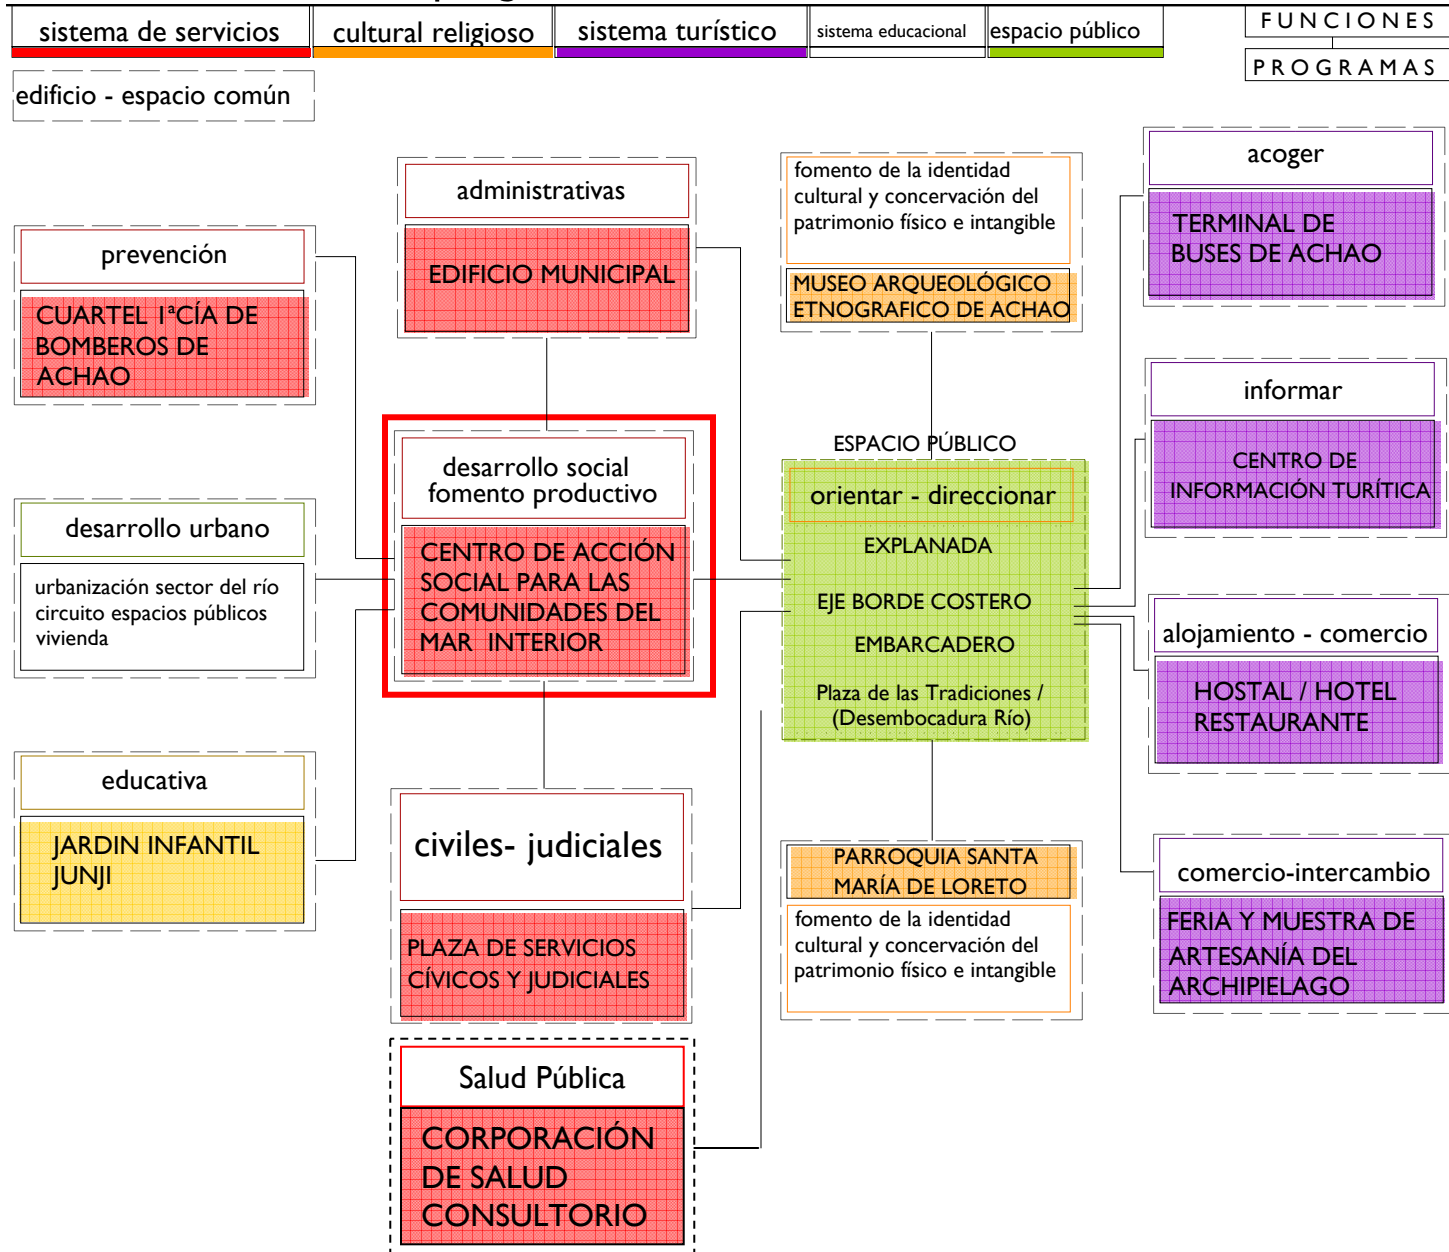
sistema de servicios
cultural religioso
sistema turístico
sistema educacional
espacio público

FUNCIONES
PROGRAMAS

edificio - espacio común

administrativas
EDIFICIO MUNICIPAL

fomento de la identidad cultural y concervación del patrimonio físico e intangible
MUSEO ARQUEOLÓGICO ETNOGRAFICO DE ACHAO

acoger
TERMINAL DE BUSES DE ACHAO

prevención
CUARTEL Iª CÍA DE BOMBEROS DE ACHAO

informar
CENTRO DE INFORMACIÓN TURÍTICA

desarrollo social
fomento productivo
CENTRO DE ACCIÓN SOCIAL PARA LAS COMUNIDADES DEL MAR INTERIOR

ESPACIO PÚBLICO
orientar - direccionar
EXPLANADA
EJE BORDE COSTERO
EMBARCADERO
Plaza de las Tradiciones / (Desembocadura Río)

desarrollo urbano
urbanización sector del río
circuito espacios públicos
vivienda

alojamiento - comercio
HOSTAL / HOTEL RESTAURANTE

educativa
JARDIN INFANTIL JUNJI

civiles- judiciales
PLAZA DE SERVICIOS CÍVICOS Y JUDICIALES

PARROQUIA SANTA MARÍA DE LORETO
fomento de la identidad cultural y concervación del patrimonio físico e intangible

comercio-intercambio
FERIA Y MUESTRA DE ARTESANÍA DEL ARCHIPIELAGO

Salud Pública
CORPORACIÓN DE SALUD CONSULTORIO